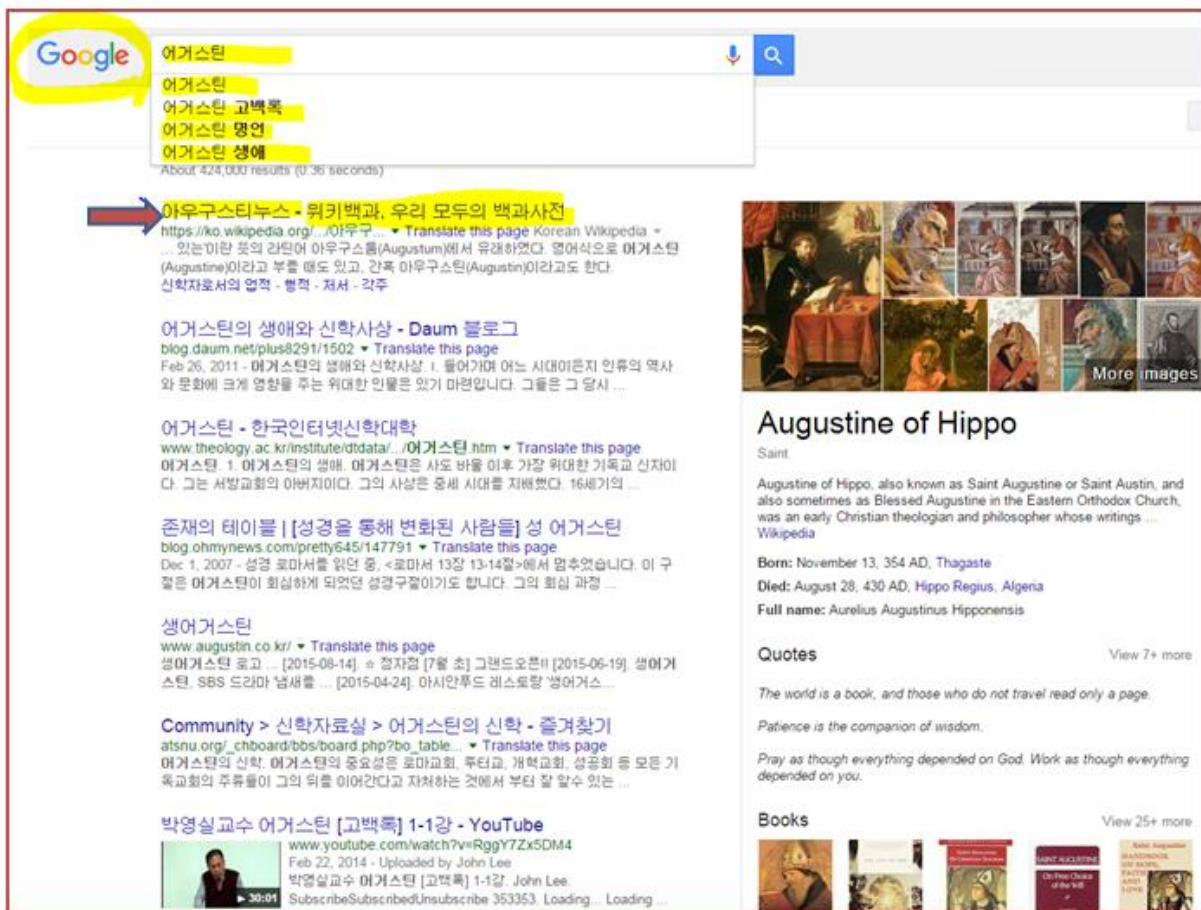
Google

어거스틴

어거스틴
어거스틴 고백록
어거스틴 명언
어거스틴 생애

About 424,000 results (0.36 seconds)

아우구스티누스 - 위키백과, 우리 모두의 백과사전
https://ko.wikipedia.org/.../아우구... ▾ Translate this page Korean Wikipedia ▾
... 있는'이란 뜻의 라틴어 아우구스툼(Augustum)에서 유래하였다. 영어식으로 어거스틴(Augustine)이라고 부를 때도 있고, 간혹 아우구스틴(Augustin)이라고도 한다.
신학자로서의 업적 - 행적 - 저서 - 각주

어거스틴의 생애와 신학사상 - Daum 블로그
blog.daum.net/plus8291/1502 ▾ Translate this page
Feb 26, 2011 - 어거스틴의 생애와 신학사상. I. 들어가며 어느 시대이든지 인류의 역사와 문화에 크게 영향을 주는 위대한 인물은 있기 마련입니다. 그들은 그 당시 ...

어거스틴 - 한국인터넷신학대학
www.theology.ac.kr/institute/dtdata/.../어거스틴.htm ▾ Translate this page
어거스틴. 1. 어거스틴의 생애. 어거스틴은 사도 바울 이후 가장 위대한 기독교 신자이다. 그는 서방교회의 아버지이다. 그의 사상은 중세 시대를 지배했다. 16세기의 ...

존재의 테이블 | [성경을 통해 변화된 사람들] 성 어거스틴
blog.ohmynews.com/pretty645/147791 ▾ Translate this page
Dec 1, 2007 - 성경 로마서를 읽던 중, <로마서 13장 13-14절>에서 멈추었습니다. 이 구절은 어거스틴이 회심하게 되었던 성경구절이기도 합니다. 그의 회심 과정 ...

생어거스틴
www.augustin.co.kr/ ▾ Translate this page
생어거스틴 로고 ... [2015-08-14]. ☆ 정자점 [7월 초] 그랜드오픈!! [2015-06-19]. 생어거스틴, SBS 드라마 '냄새를 ... [2015-04-24]. 아시안푸드 레스토랑 '생어거스 ...

Community > 신학자료실 > 어거스틴의 신학 - 즐겨찾기
atsnu.org/_chboard/bbs/board.php?bo_table... ▾ Translate this page
어거스틴의 신학. 어거스틴의 중요성은 로마교회, 루터교, 개혁교회, 성공회 등 모든 기독교회의 주류들이 그의 뒤를 이어간다고 자처하는 것에서 부터 잘 알수 있는 ...

박영실교수 어거스틴 [고백록] 1-1강 - YouTube
www.youtube.com/watch?v=RggY7Zx5DM4
Feb 22, 2014 - Uploaded by John Lee
박영실교수 어거스틴 [고백록] 1-1강. John Lee.
SubscribeSubscribedUnsubscribe 353353. Loading... Loading ...
30:01

More images

Augustine of Hippo
Saint

Augustine of Hippo, also known as Saint Augustine or Saint Austin, and also sometimes as Blessed Augustine in the Eastern Orthodox Church, was an early Christian theologian and philosopher whose writings ...
Wikipedia

Born: November 13, 354 AD, Thagaste
Died: August 28, 430 AD, Hippo Regius, Algeria
Full name: Aurelius Augustinus Hipponensis

Quotes
View 7+ more

The world is a book, and those who do not travel read only a page.

Patience is the companion of wisdom.

Pray as though everything depended on God. Work as though everything depended on you.

Books
View 25+ more